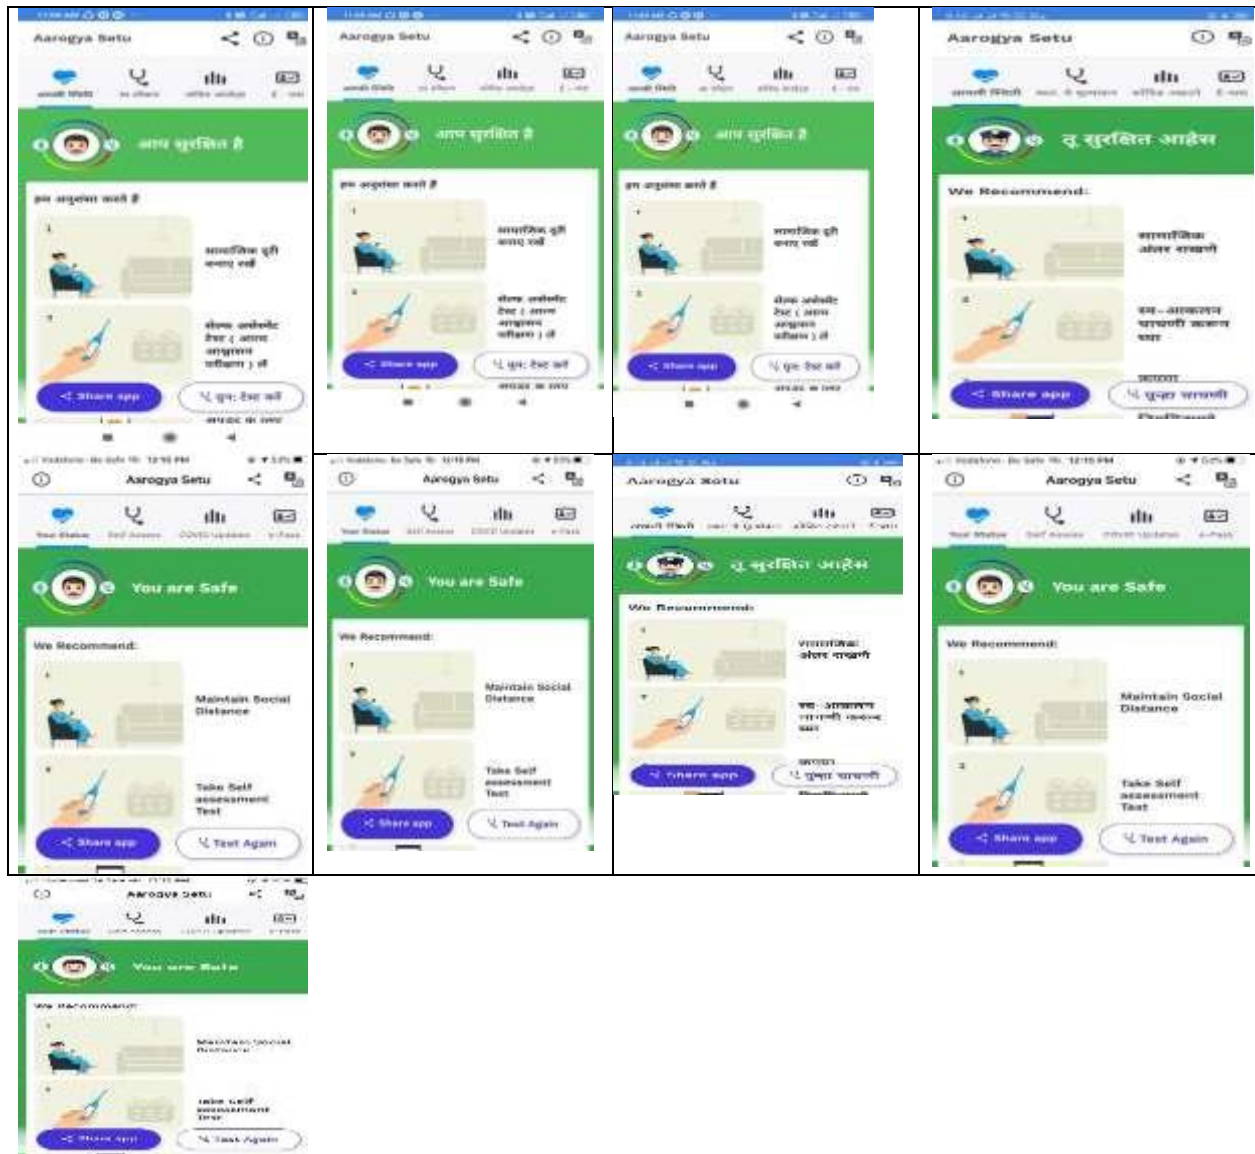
Aarogya Setu

आप सुरक्षित है

हम अनुशंसा करते हैं

सामाजिक दूरी बनाए रखें

सेल्फ असेसमेंट टेस्ट (आत्म मूल्यांकन परीक्षण) लें

Share app

पुन: टेस्ट करें

Aarogya Setu

आप सुरक्षित है

हम अनुशंसा करते हैं

सामाजिक दूरी बनाए रखें

सेल्फ असेसमेंट टेस्ट (आत्म मूल्यांकन परीक्षण) लें

Share app

पुन: टेस्ट करें

Aarogya Setu

आप सुरक्षित है

हम अनुशंसा करते हैं

सामाजिक दूरी बनाए रखें

सेल्फ असेसमेंट टेस्ट (आत्म मूल्यांकन परीक्षण) लें

Share app

पुन: टेस्ट करें

Aarogya Setu

तू सुरक्षित आहेस

We Recommend:

सामाजिक अंतर राखणे

स्व-आकलन चाचणी करून घ्या

Share app

पुन्हा चाचणी

Aarogya Setu

Your Status

Self Assess

COVID Updates

e-Pass

You are Safe

We Recommend:

Maintain Social Distance

Take Self assessment Test

Share app

Test Again

Aarogya Setu

You are Safe

We Recommend:

Maintain Social Distance

Take Self assessment Test

Share app

Test Again

Aarogya Setu

तू सुरक्षित आहेस

We Recommend:

सामाजिक अंतर राखणे

स्व-आकलन चाचणी करून घ्या

Share app

पुन्हा चाचणी

Aarogya Setu

You are Safe

We Recommend:

Maintain Social Distance

Take Self assessment Test

Share app

Test Again

Aarogya Setu

You are Safe

We Recommend:

Maintain Social Distance

Take Self assessment Test

Share app

Test Again